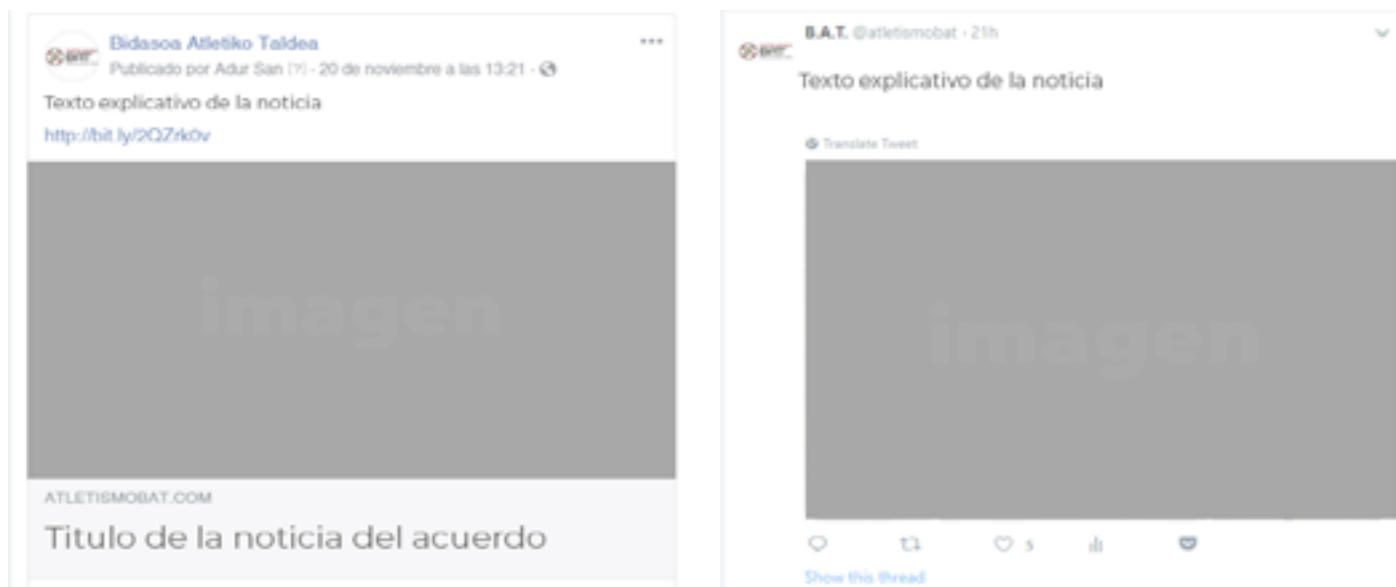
Bidasoa Atletiko Taldea
Publicado por Adur San [?] · 20 de noviembre a las 13:21 ·

Texto explicativo de la noticia
http://bit.ly/2QZrk0v

imagen

ATLETISMOBAT.COM
Titulo de la noticia del acuerdo

B.A.T. @atletismobat · 21h

Texto explicativo de la noticia

Translate Tweet

imagen

5

Show this thread